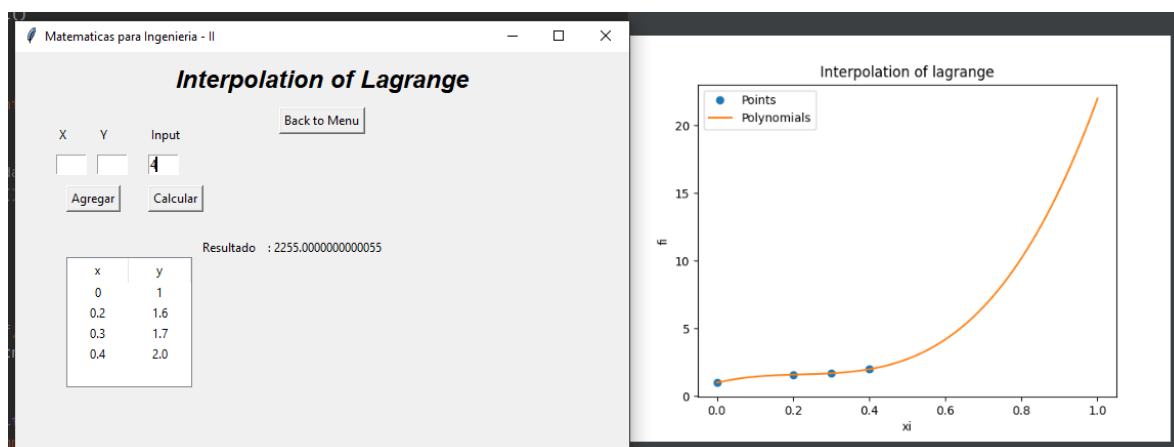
Matematicas para Ingenieria - II

Interpolation of Lagrange

Back to Menu

X Y Input

4

Agregar Calcular

Resultado : 2255.0000000000055

| x | y |
|---|---|
| 0 | 1 |
| 0.2 | 1.6 |
| 0.3 | 1.7 |
| 0.4 | 2.0 |

Interpolation of lagrange

Points
Polynomials

fi

xi

0 5 10 15 20

0.0 0.2 0.4 0.6 0.8 1.0